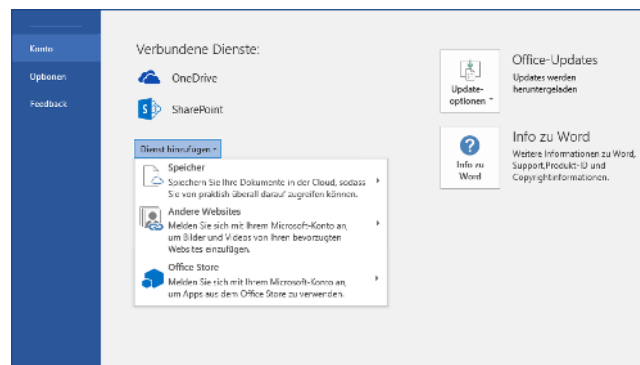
Konto

Optionen

Feedback

Verbundene Dienste:

OneDrive

SharePoint

Dienst hinzufügen ▾

Speicher
Speichern Sie Ihre Dokumente in der Cloud, sodass Sie von praktisch überall darauf zugreifen können.

Andere Websites
Melden Sie sich mit Ihrem Microsoft-Konto an, um Bilder und Videos von Ihren bevorzugten Websites einzufügen.

Office Store
Melden Sie sich mit Ihrem Microsoft-Konto an, um Apps aus dem Office Store zu verwenden.

Update-optionen ▾

Office-Updates
Updates werden heruntergeladen

Info zu Word

Info zu Word
Weitere Informationen zu Word, Support, Produkt-ID und Copyrightinformationen.